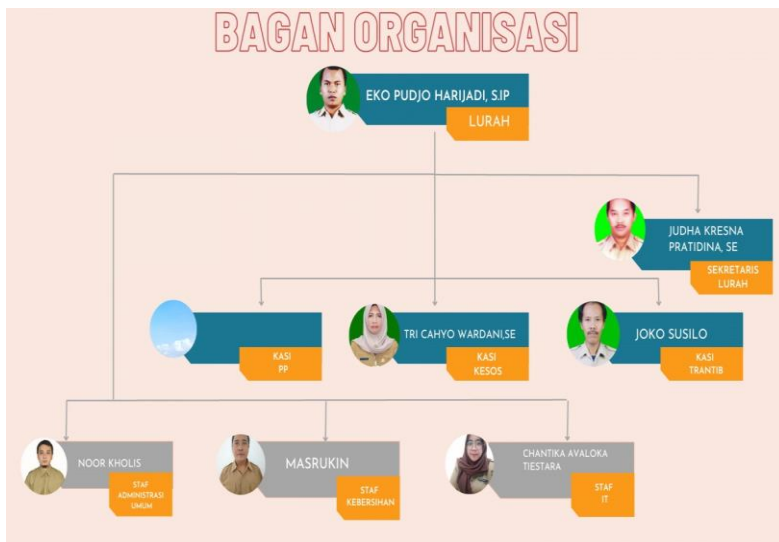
BAGAN ORGANISASI

EKO PUDJO HARIJADI, S.IP
LURAH

JUDHA KRESNA PRATIDINA, SE
SEKRETARIS LURAH

KASI PP

TRI CAHYO WARDANI,SE
KASI KESOS

JOKO SUSILO
KASI TRANTIB

NOOR KHOLIS
STAF ADMINISTRASI UMUM

MASRUKIN
STAF KEBERSIHAN

CHANTIKA AVALOKA TIESTARA
STAF IT